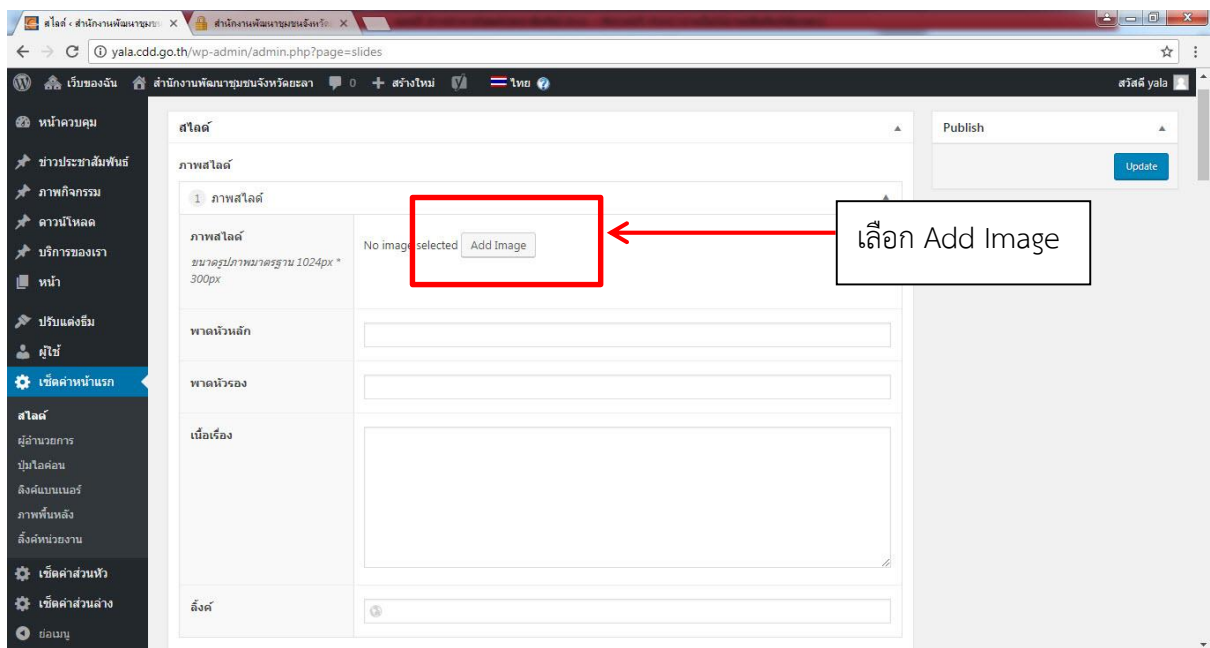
สไลด์ ‹ สำนักงานพัฒนาชุมชน ×
สำนักงานพัฒนาชุมชนจังหวัด ×

yala.cdd.go.th/wp-admin/admin.php?page=slides

เว็บของฉัน สำนักงานพัฒนาชุมชนจังหวัดยะลา 0 + สร้างใหม่ ไทย
สวัสดี yala

หน้าควบคุม
ข่าวประชาสัมพันธ์
ภาพกิจกรรม
ดาวน์โหลด
บริการของเรา
หน้า
ปรับแต่งธีม
ผู้ใช้
เซ็ตค่าหน้าแรก
สไลด์
ผู้อำนวยการ
ปุ่มไอค่อน
ลิงค์แบนเนอร์
ภาพพื้นหลัง
ลิ้งค์หน่วยงาน
เซ็ตค่าส่วนหัว
เซ็ตค่าส่วนล่าง
ย่อเมนู

สไลด์
ภาพสไลด์
1 ภาพสไลด์
ภาพสไลด์
ขนาดรูปภาพมาตรฐาน 1024px * 300px
No image selected Add Image
เลือก Add Image
พาดหัวหลัก
พาดหัวรอง
เนื้อเรื่อง
ลิ้งค์

Publish
Update